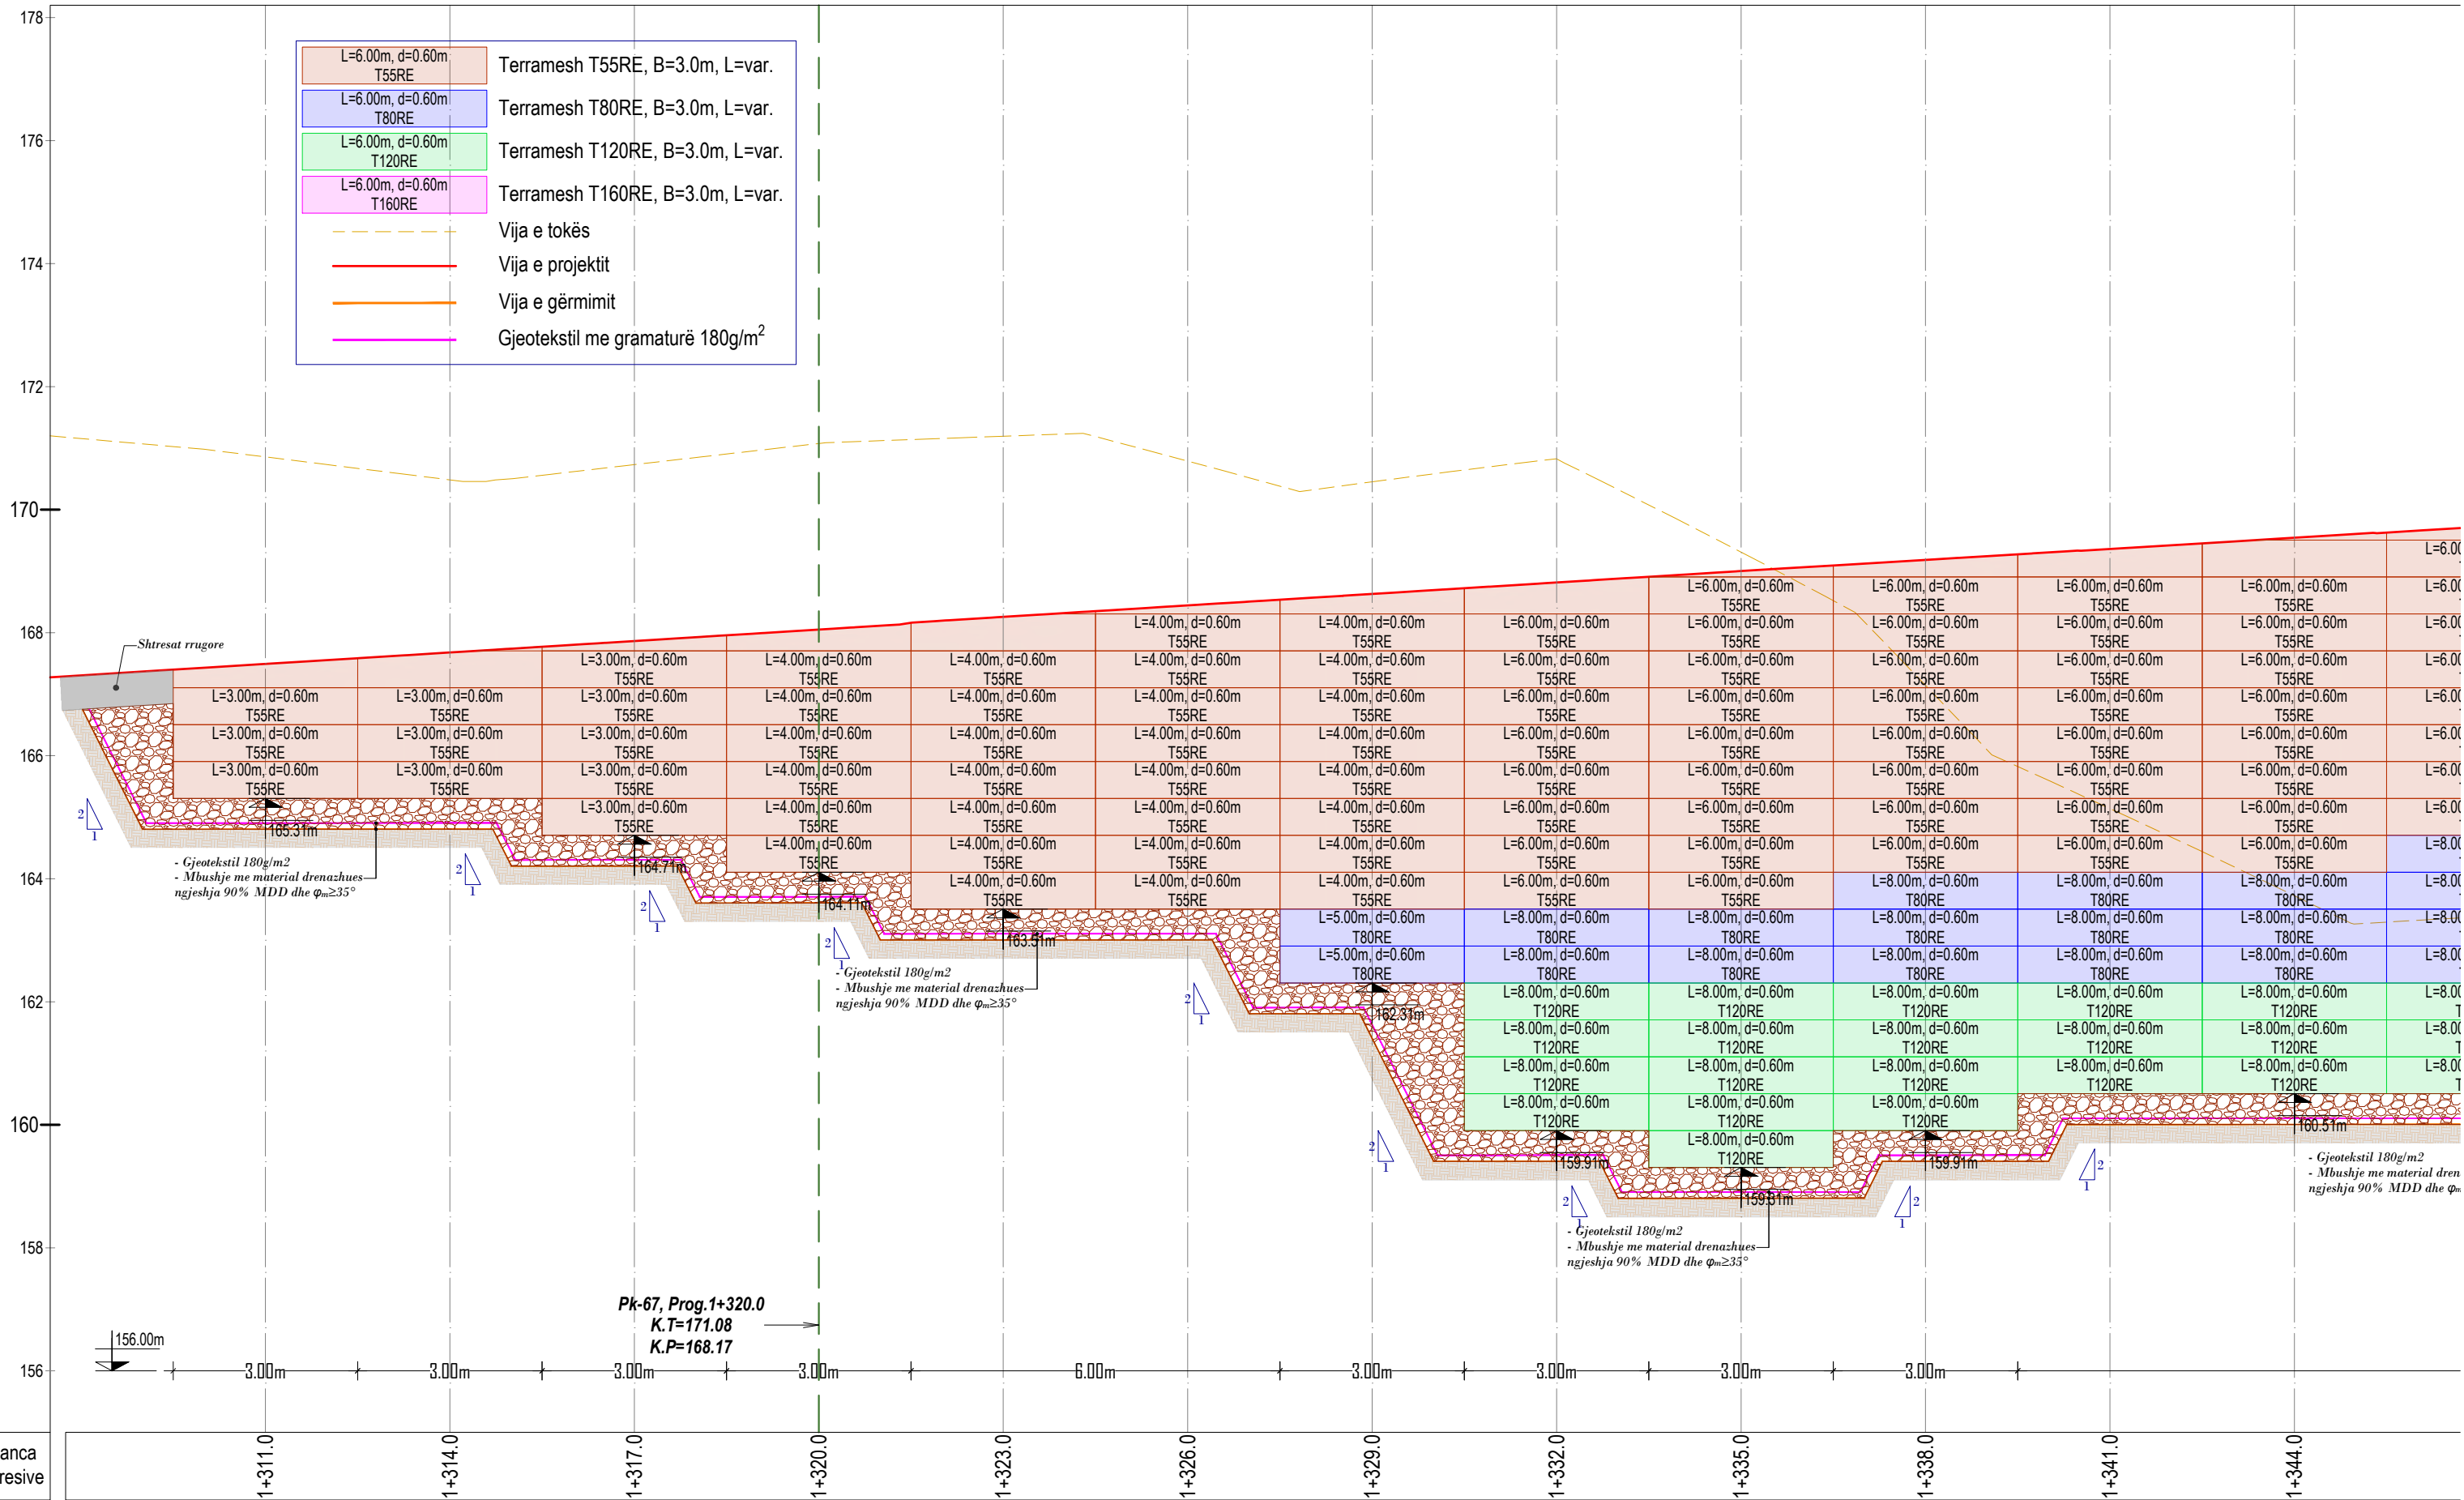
178
176
174
172
170
168
166
164
162
160
158
156

| L=6.00m, d=0.60m T55RE | Terramesh T55RE, B=3.0m, L=var. |
|---|---|
| L=6.00m, d=0.60m T80RE | Terramesh T80RE, B=3.0m, L=var. |
| L=6.00m, d=0.60m T120RE | Terramesh T120RE, B=3.0m, L=var. |
| L=6.00m, d=0.60m T160RE | Terramesh T160RE, B=3.0m, L=var. |
| | Vija e tokës |
| | Vija e projektit |
| | Vija e gërmimit |
| | Gjeotekstil me gramaturë 180g/m$^2$ |

Shtresat rrugore

L=3.00m, d=0.60m T55RE
L=4.00m, d=0.60m T55RE
L=5.00m, d=0.60m T80RE
L=6.00m, d=0.60m T55RE
L=8.00m, d=0.60m T80RE
L=8.00m, d=0.60m T120RE

165.31m
164.71m
164.11m
163.51m
162.31m
159.91m
159.31m
159.91m
160.51m

- Gjeotekstil 180g/m2
- Mbushje me material drenazhues
ngjeshja 90% MDD dhe $\varphi_m \geq 35°$

- Gjeotekstil 180g/m2
- Mbushje me material drenazhues
ngjeshja 90% MDD dhe $\varphi_m \geq 35°$

- Gjeotekstil 180g/m2
- Mbushje me material drenazhues
ngjeshja 90% MDD dhe $\varphi_m \geq 35°$

- Gjeotekstil 180g/m2
- Mbushje me material dren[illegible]
ngjeshja 90% MDD dhe $\varphi_m$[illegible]

2 1

Pk-67, Prog.1+320.0
K.T=171.08
K.P=168.17

156.00m

3.00m 3.00m 3.00m 3.00m 6.00m 3.00m 3.00m 3.00m 3.00m

anca
resive

1+311.0 1+314.0 1+317.0 1+320.0 1+323.0 1+326.0 1+329.0 1+332.0 1+335.0 1+338.0 1+341.0 1+344.0